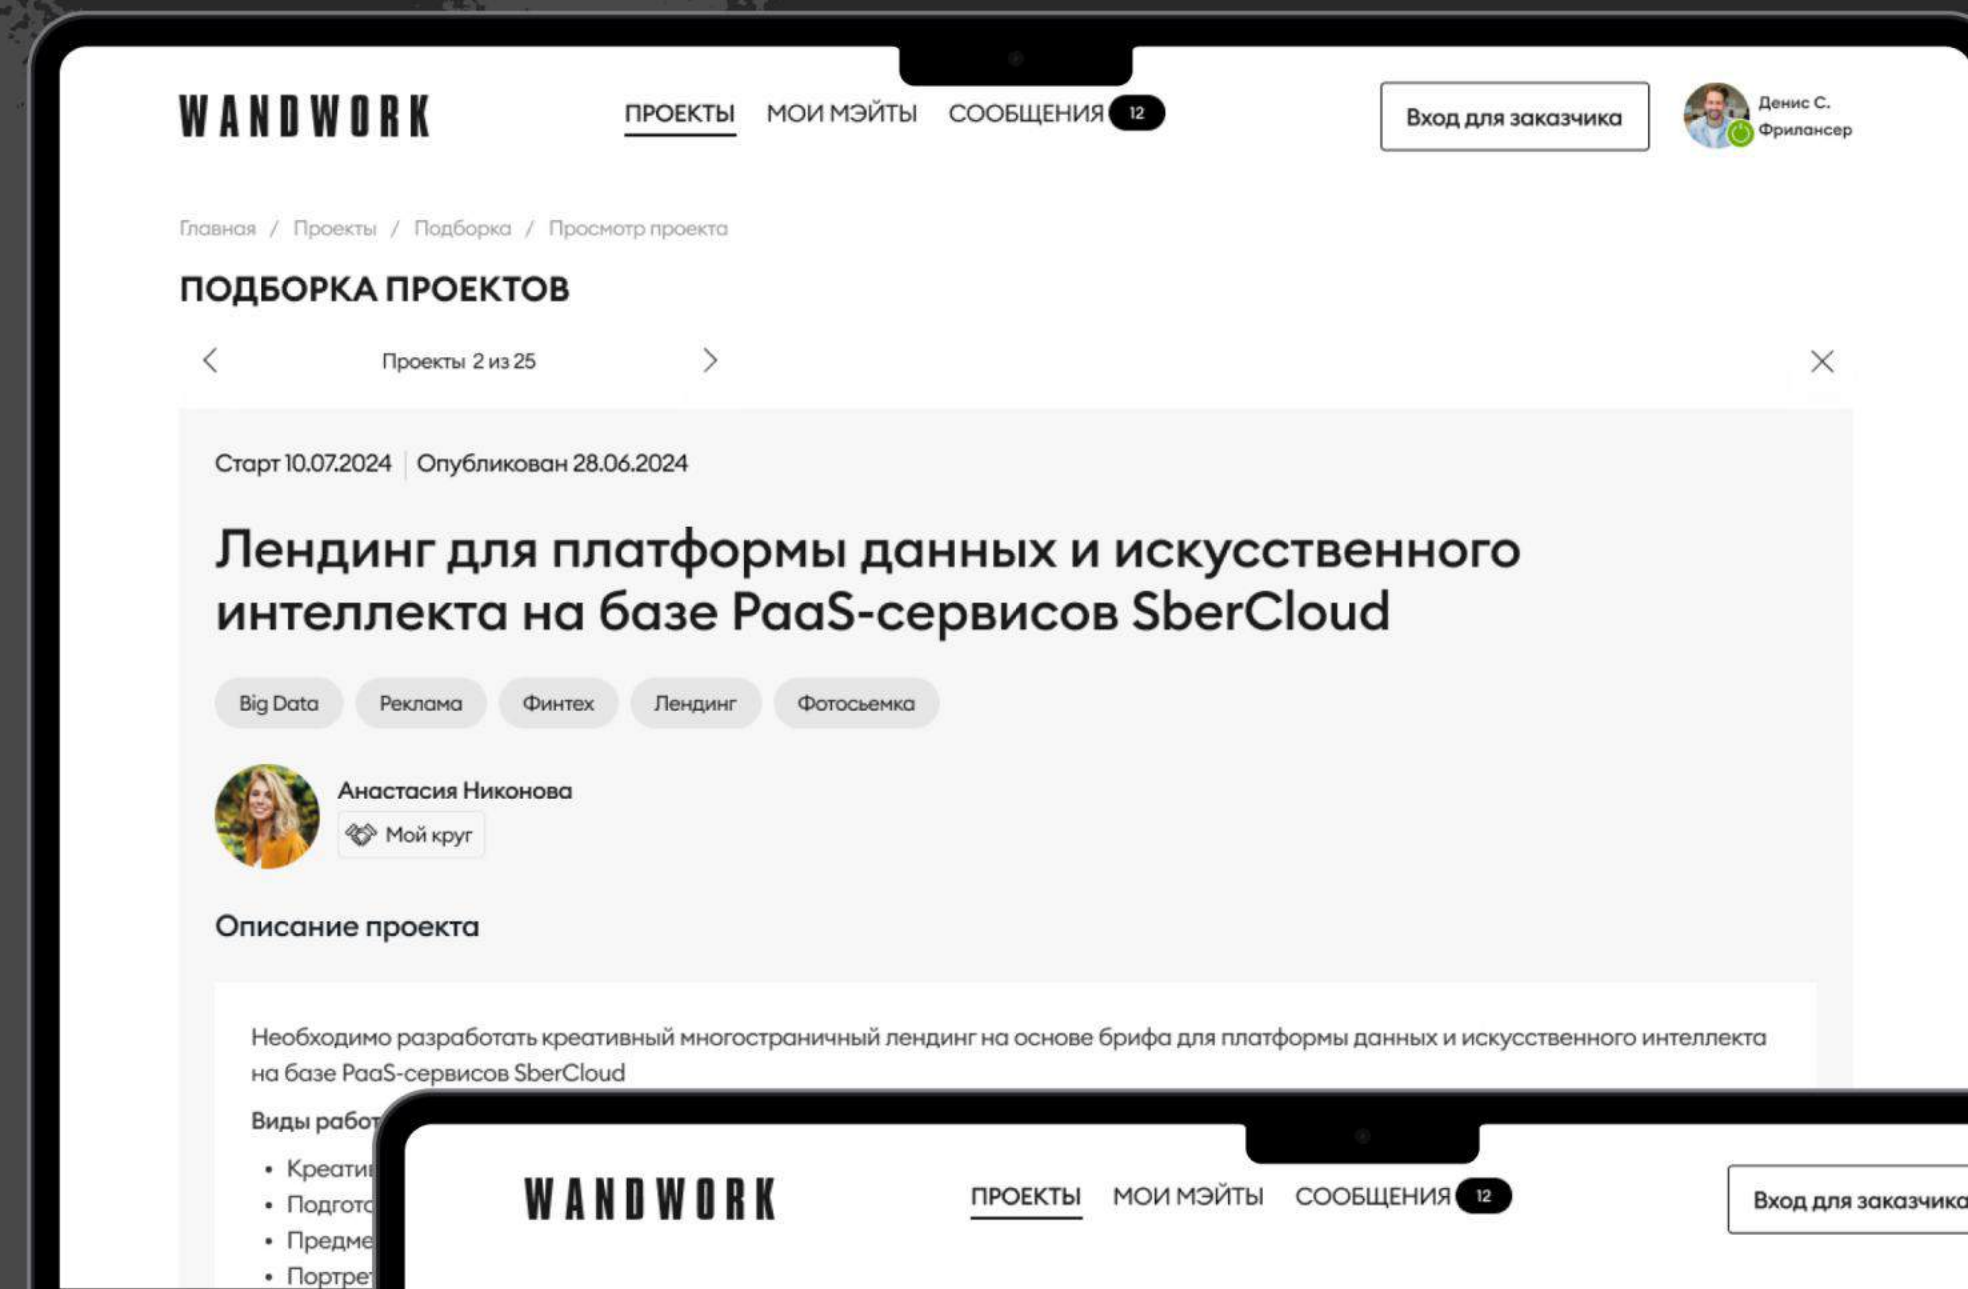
WANDWORK

ПРОЕКТЫ МОИ МЭЙТЫ СООБЩЕНИЯ 12

Вход для заказчика

Денис С.
Фрилансер

Главная / Проекты / Подборка / Просмотр проекта

ПОДБОРКА ПРОЕКТОВ

Проекты 2 из 25

Старт 10.07.2024 | Опубликован 28.06.2024

Лендинг для платформы данных и искусственного интеллекта на базе PaaS-сервисов SberCloud

Big Data Реклама Финтех Лендинг Фотосьемка

Анастасия Никонова
Мой круг

Описание проекта

Необходимо разработать креативный многостраничный лендинг на основе брифа для платформы данных и искусственного интеллекта на базе PaaS-сервисов SberCloud

Виды работ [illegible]

• Креати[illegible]
• Подгото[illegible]
• Предме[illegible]
• Портре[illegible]

WANDWORK

ПРОЕКТЫ МОИ МЭЙТЫ СООБЩЕНИЯ 12

Вход для заказчика